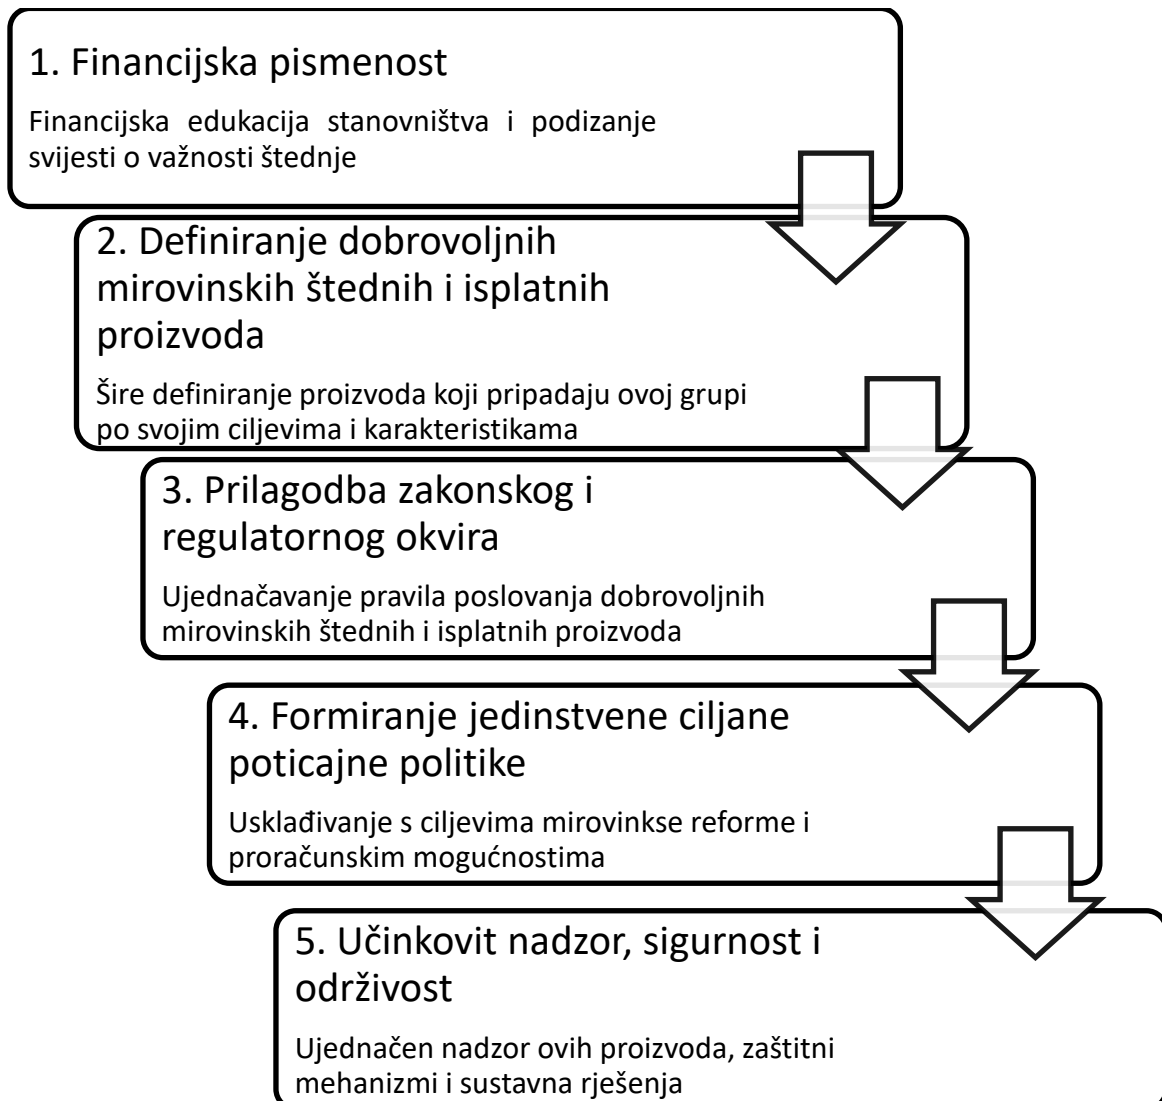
1. Financijska pismenost

Financijska edukacija stanovništva i podizanje svijesti o važnosti štednje

2. Definiranje dobrovoljnih mirovinskih štednih i isplatnih proizvoda

Šire definiranje proizvoda koji pripadaju ovoj grupi po svojim ciljevima i karakteristikama

3. Prilagodba zakonskog i regulatornog okvira

Ujednačavanje pravila poslovanja dobrovoljnih mirovinskih štednih i isplatnih proizvoda

4. Formiranje jedinstvene ciljane poticajne politike

Usklađivanje s ciljevima mirovinkse reforme i proračunskim mogućnostima

5. Učinkovit nadzor, sigurnost i održivost

Ujednačen nadzor ovih proizvoda, zaštitni mehanizmi i sustavna rješenja